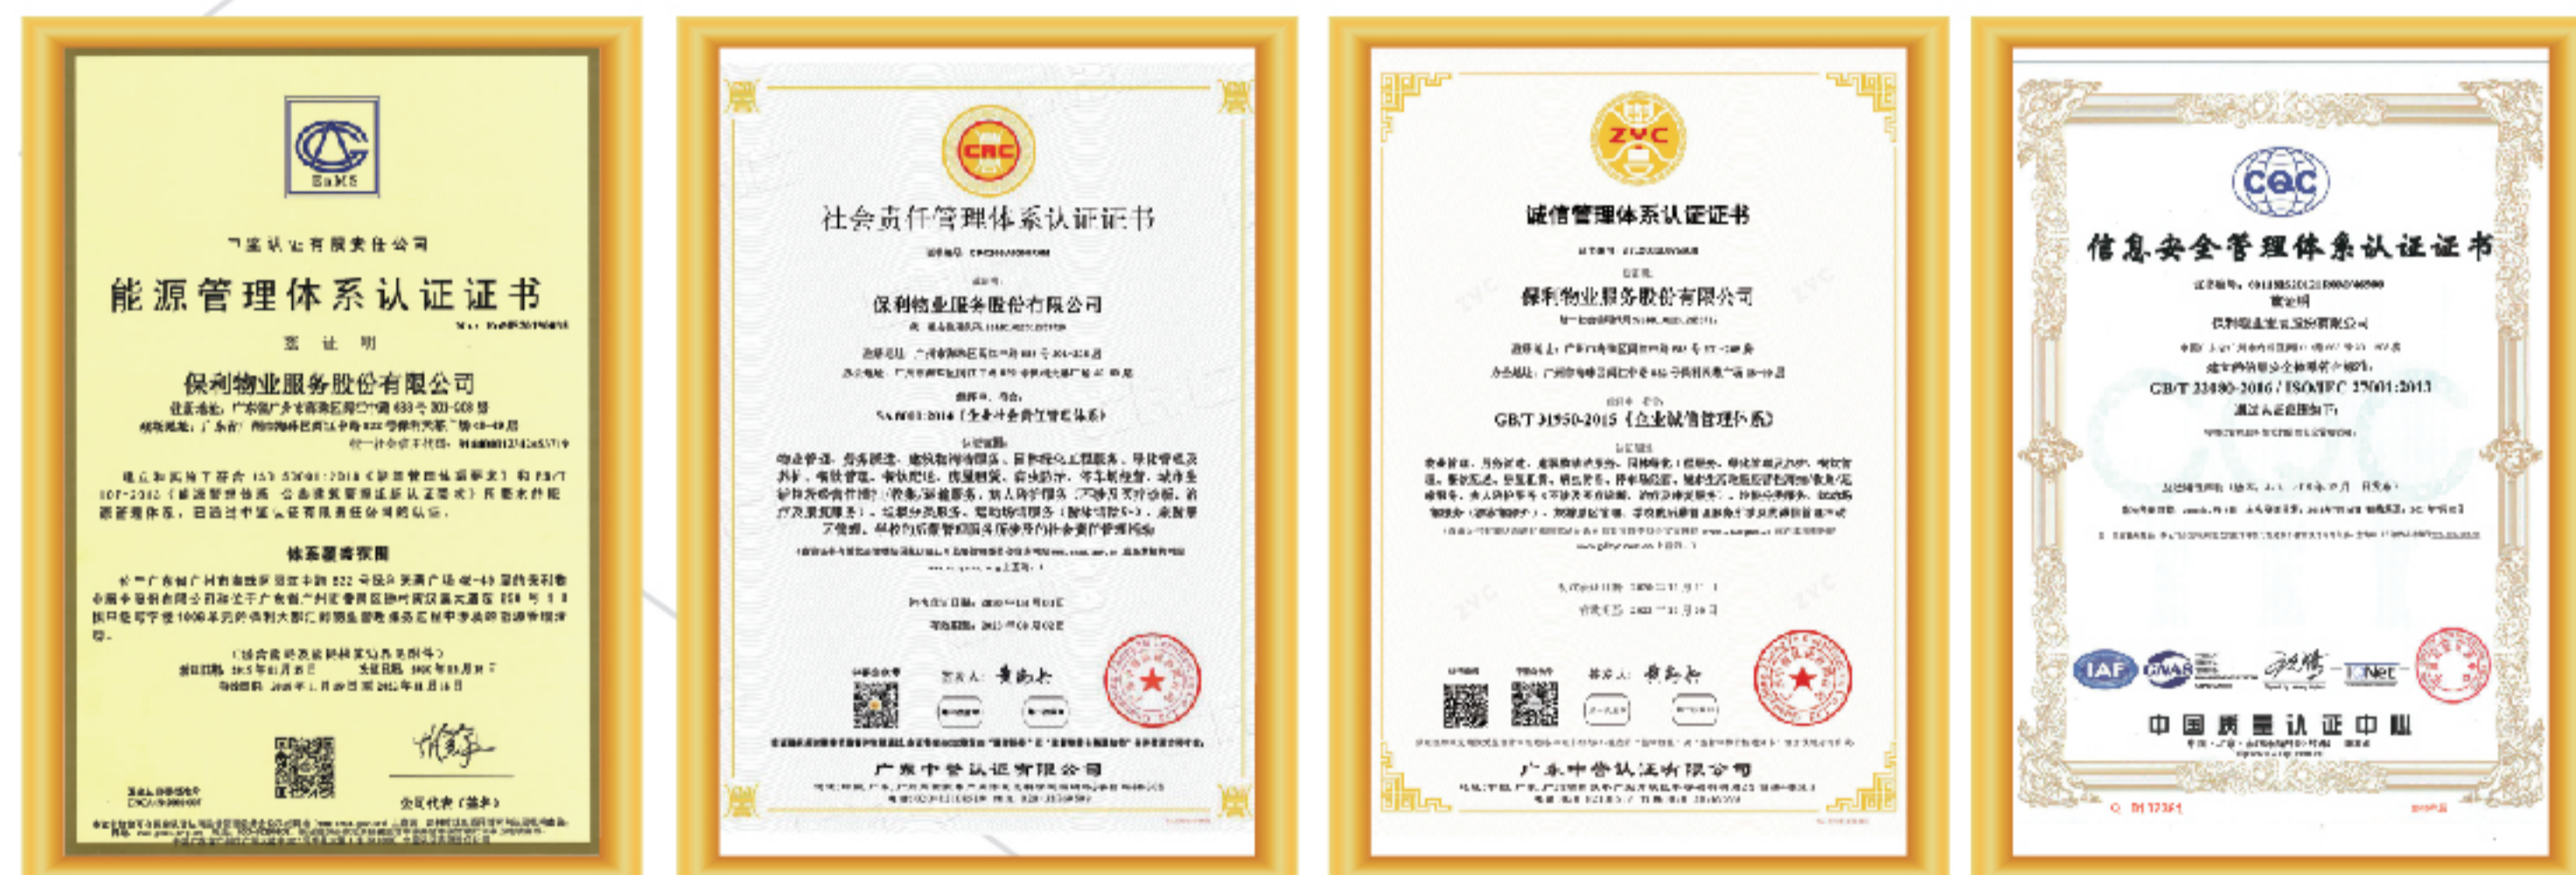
EnMS

能源管理体系认证证书

兹证明

保利物业服务股份有限公司

体系覆盖范围

CRC

社会责任管理体系认证证书

保利物业服务股份有限公司

SA8000:2014《社会责任管理体系》

广东中誉认证有限公司

ZVC

诚信管理体系认证证书

保利物业服务股份有限公司

GB/T 31950-2015《企业诚信管理体系》

广东中誉认证有限公司

CQC

信息安全管理体系认证证书

兹证明

保利物业服务股份有限公司

GB/T 22080-2016 / ISO/IEC 27001:2013

IAF

CNAS

IQNet

中国质量认证中心